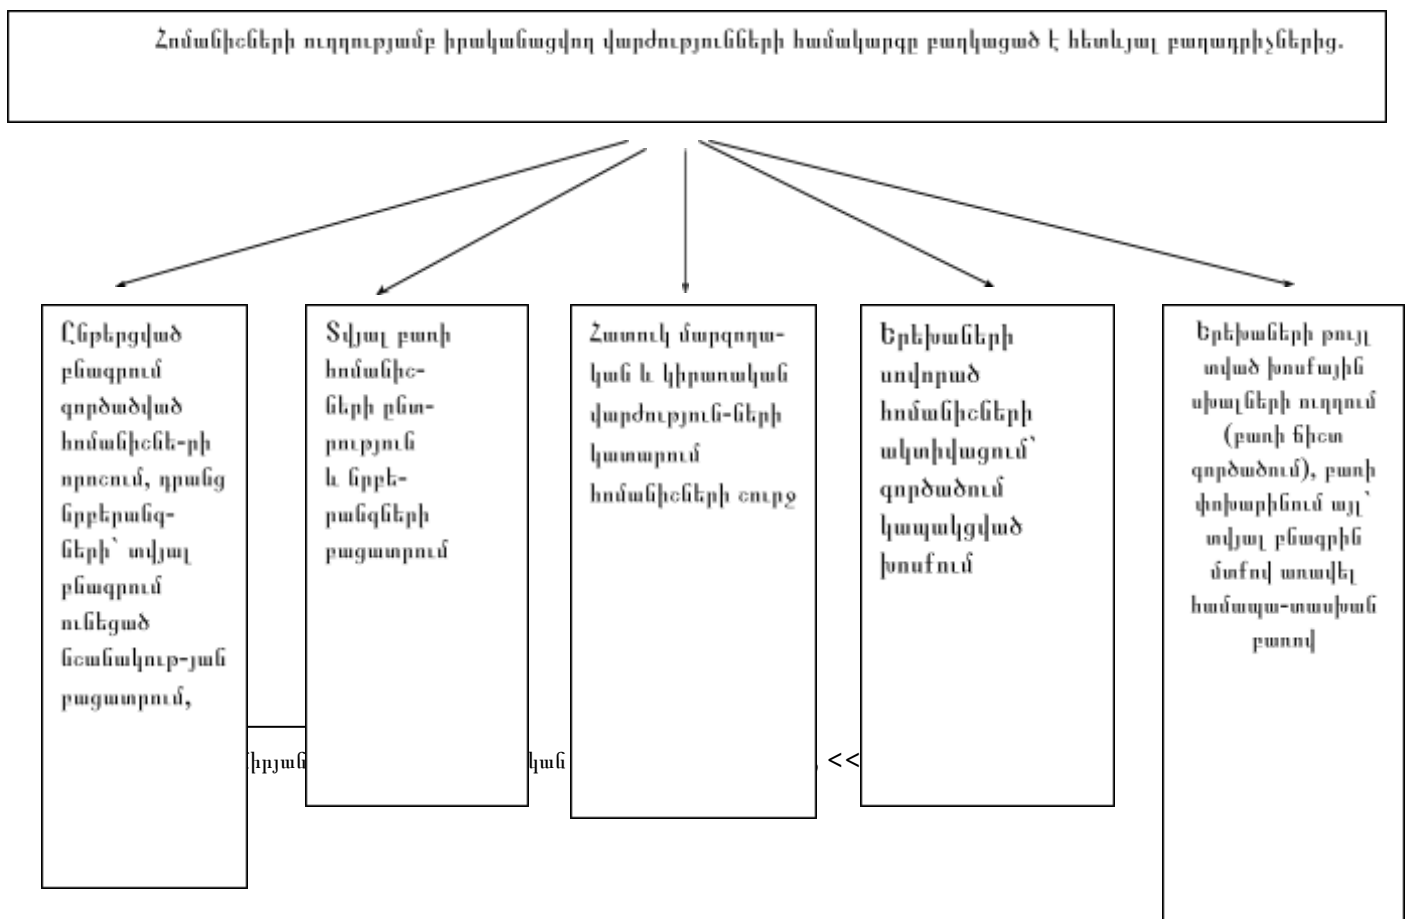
Հոմանիշների ուղղությամբ իրականացվող վարժությունների համակարգը բաղկացած է հետևյալ բաղադրիչներից.

Ընթերցված բնագրում գործածված հոմանիշնե-րի որոշում, դրանց նրբերանգ-ների՝ տվյալ բնագրում ունեցած նշանակութ-յան բացատրում,

Տվյալ բառի հոմանիշ-ների ընտ-րություն և նրբե-րանգների բացատրում

Հատուկ մարզողա-կան և կիրառական վարժություն-ների կատարում հոմանիշների շուրջ

Երեխաների սովորած հոմանիշների ակտիվացում՝ գործածում կապակցված խոսքում

Երեխաների թույլ տված խոսքային սխալների ուղղում (բառի ճիշտ գործածում), բառի փոխարինում այլ՝ տվյալ բնագրին մոտով առավել համապա-տասխան բառով

իրյան

կան

<<